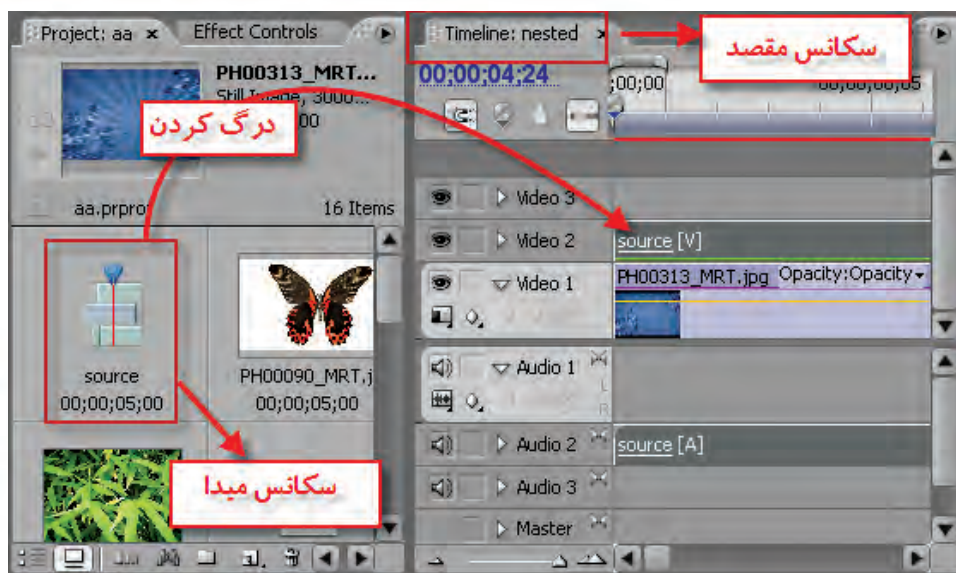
Project: aa ×
Effect Controls
PH00313_MRT...
Still Image, 3000...
00
درگ کردن
aa.prproj
16 Items
source
00;00;05;00
PH00090_MRT.j
00;00;05;00
سکانس میدا
Timeline: nested ×
سکانس مقصد
00;00;04;24
;00;00
00;00;00;05
Video 3
Video 2
source [V]
Video 1
PH00313_MRT.jpg Opacity:Opacity
Audio 1
L
R
Audio 2
source [A]
Audio 3
Master